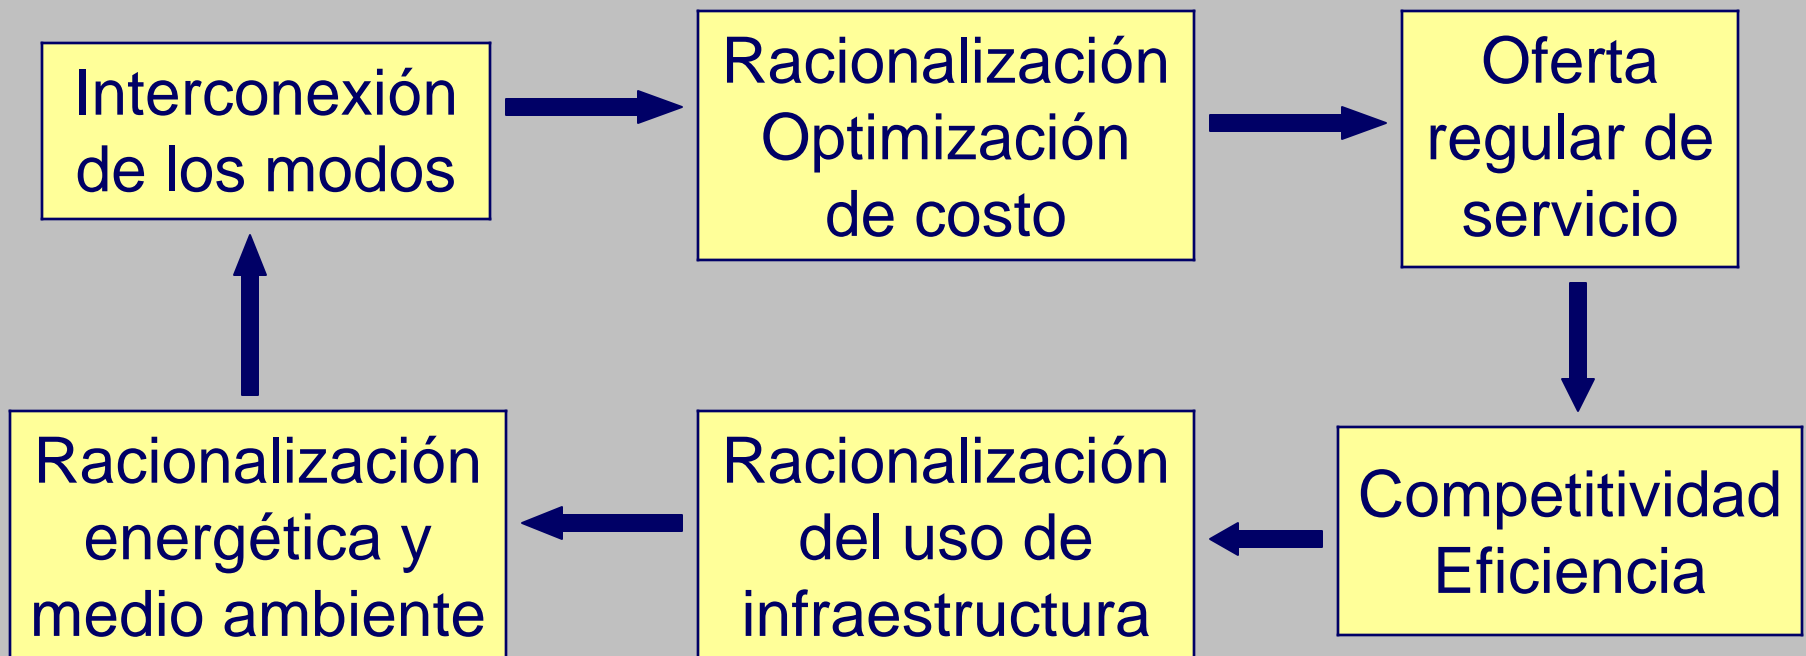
Interconexión de los modos

Racionalización Optimización de costo

Oferta regular de servicio

Competitividad Eficiencia

Racionalización del uso de infraestructura

Racionalización energética y medio ambiente